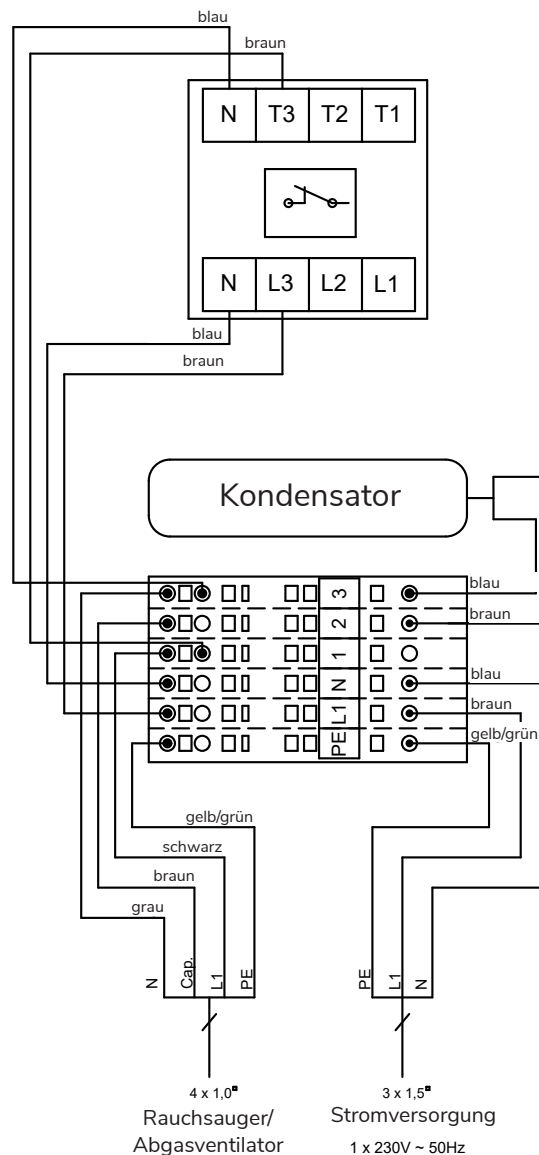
blau
braun
N
T3
T2
T1
N
L3
L2
L1
blau
braun
Kondensator
3
2
1
N
L1
PE
blau
braun
blau
braun
gelb/grün
gelb/grün
schwarz
braun
grau
N
Cap.
L1
PE
PE
L1
N
4 x 1,0
Rauchsauger/
Abgasventilator
3 x 1,5
Stromversorgung
1 x 230V ~ 50Hz